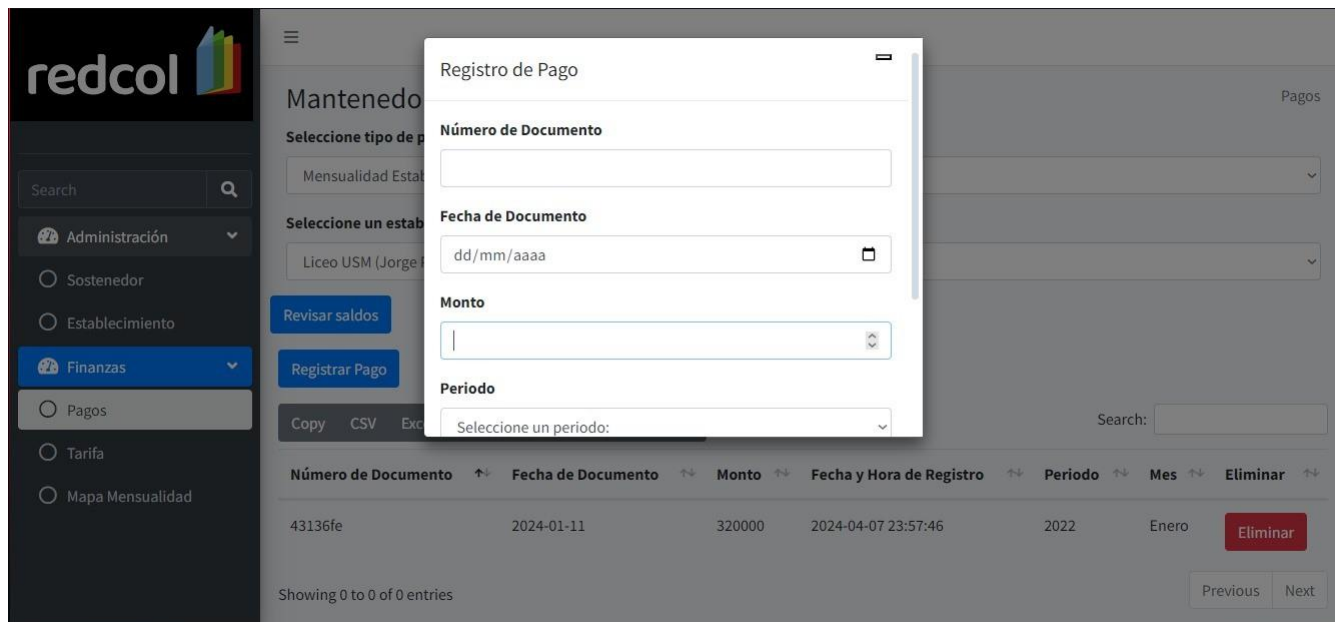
redcol

Search

Administración

Sostenedor

Establecimiento

Finanzas

Pagos

Tarifa

Mapa Mensualidad

≡

Mantenedo

Pagos

Seleccione tipo de p

Mensualidad Estab

Seleccione un estab

Liceo USM (Jorge

Revisar saldos

Registrar Pago

Copy CSV Exc

Search:

| Número de Documento | Fecha de Documento | Monto | Fecha y Hora de Registro | Periodo | Mes | Eliminar |
|---|---|---|---|---|---|---|
| 43136fe | 2024-01-11 | 320000 | 2024-04-07 23:57:46 | 2022 | Enero | Eliminar |

Showing 0 to 0 of 0 entries

Previous Next

Registro de Pago

Número de Documento

Fecha de Documento

dd/mm/aaaa

Monto

Periodo

Seleccione un periodo: